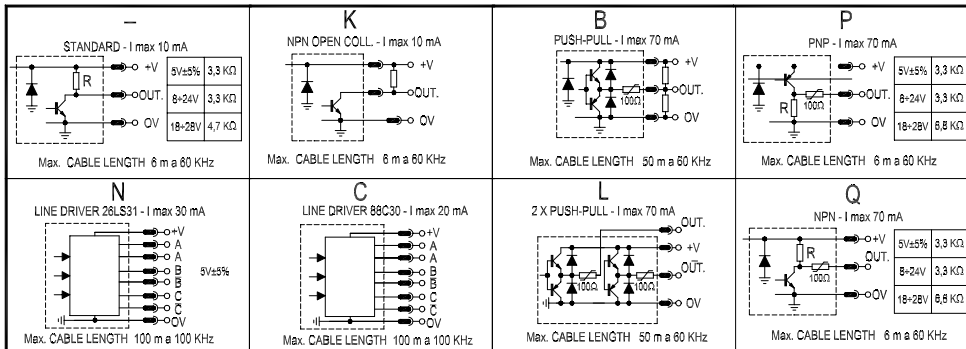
–
STANDARD - I max 10 mA
R
+V
OUT.
OV

| 5V±5% | 3,3 KΩ |
|---|---|
| 8÷24V | 3,3 KΩ |
| 18÷28V | 4,7 KΩ |

Max. CABLE LENGTH 6 m a 60 KHz

K
NPN OPEN COLL. - I max 10 mA
+V
OUT.
OV
Max. CABLE LENGTH 6 m a 60 KHz

B
PUSH-PULL - I max 70 mA
100Ω
+V
OUT.
OV
Max. CABLE LENGTH 50 m a 60 KHz

P
PNP - I max 70 mA
R
100Ω
+V
OUT.
OV

| 5V±5% | 3,3 KΩ |
|---|---|
| 8÷24V | 3,3 KΩ |
| 18÷28V | 6,8 KΩ |

Max. CABLE LENGTH 6 m a 60 KHz

N
LINE DRIVER 26LS31 - I max 30 mA
+V
A
$\bar{A}$
B
$\bar{B}$
C
$\bar{C}$
OV
5V±5%
Max. CABLE LENGTH 100 m a 100 KHz

C
LINE DRIVER 88C30 - I max 20 mA
+V
A
$\bar{A}$
B
$\bar{B}$
C
$\bar{C}$
OV
Max. CABLE LENGTH 100 m a 100 KHz

L
2 X PUSH-PULL - I max 70 mA
OUT.
+V
$\overline{OUT}$.
OV
100Ω
100Ω
Max. CABLE LENGTH 50 m a 60 KHz

Q
NPN - I max 70 mA
R
100Ω
+V
OUT.
OV

| 5V±5% | 3,3 KΩ |
|---|---|
| 8÷24V | 3,3 KΩ |
| 18÷28V | 6,8 KΩ |

Max. CABLE LENGTH 6 m a 60 KHz